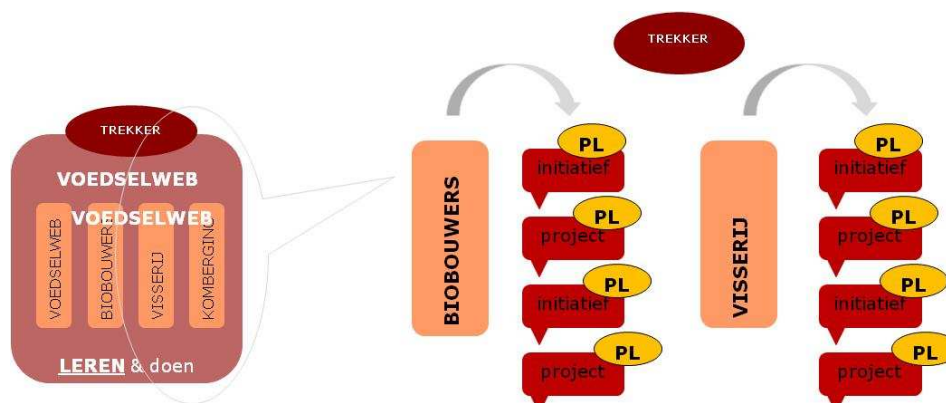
TREKKER

VOEDSELWEB

VOEDSELWEB

VOEDSELWEB

BIOBOUWERS

VISSERIJ

KOMBERGING

LEREN & doen

TREKKER

BIOBOUWERS

PL
initiatief

PL
project

PL
initiatief

PL
project

VISSERIJ

PL
initiatief

PL
project

PL
initiatief

PL
project